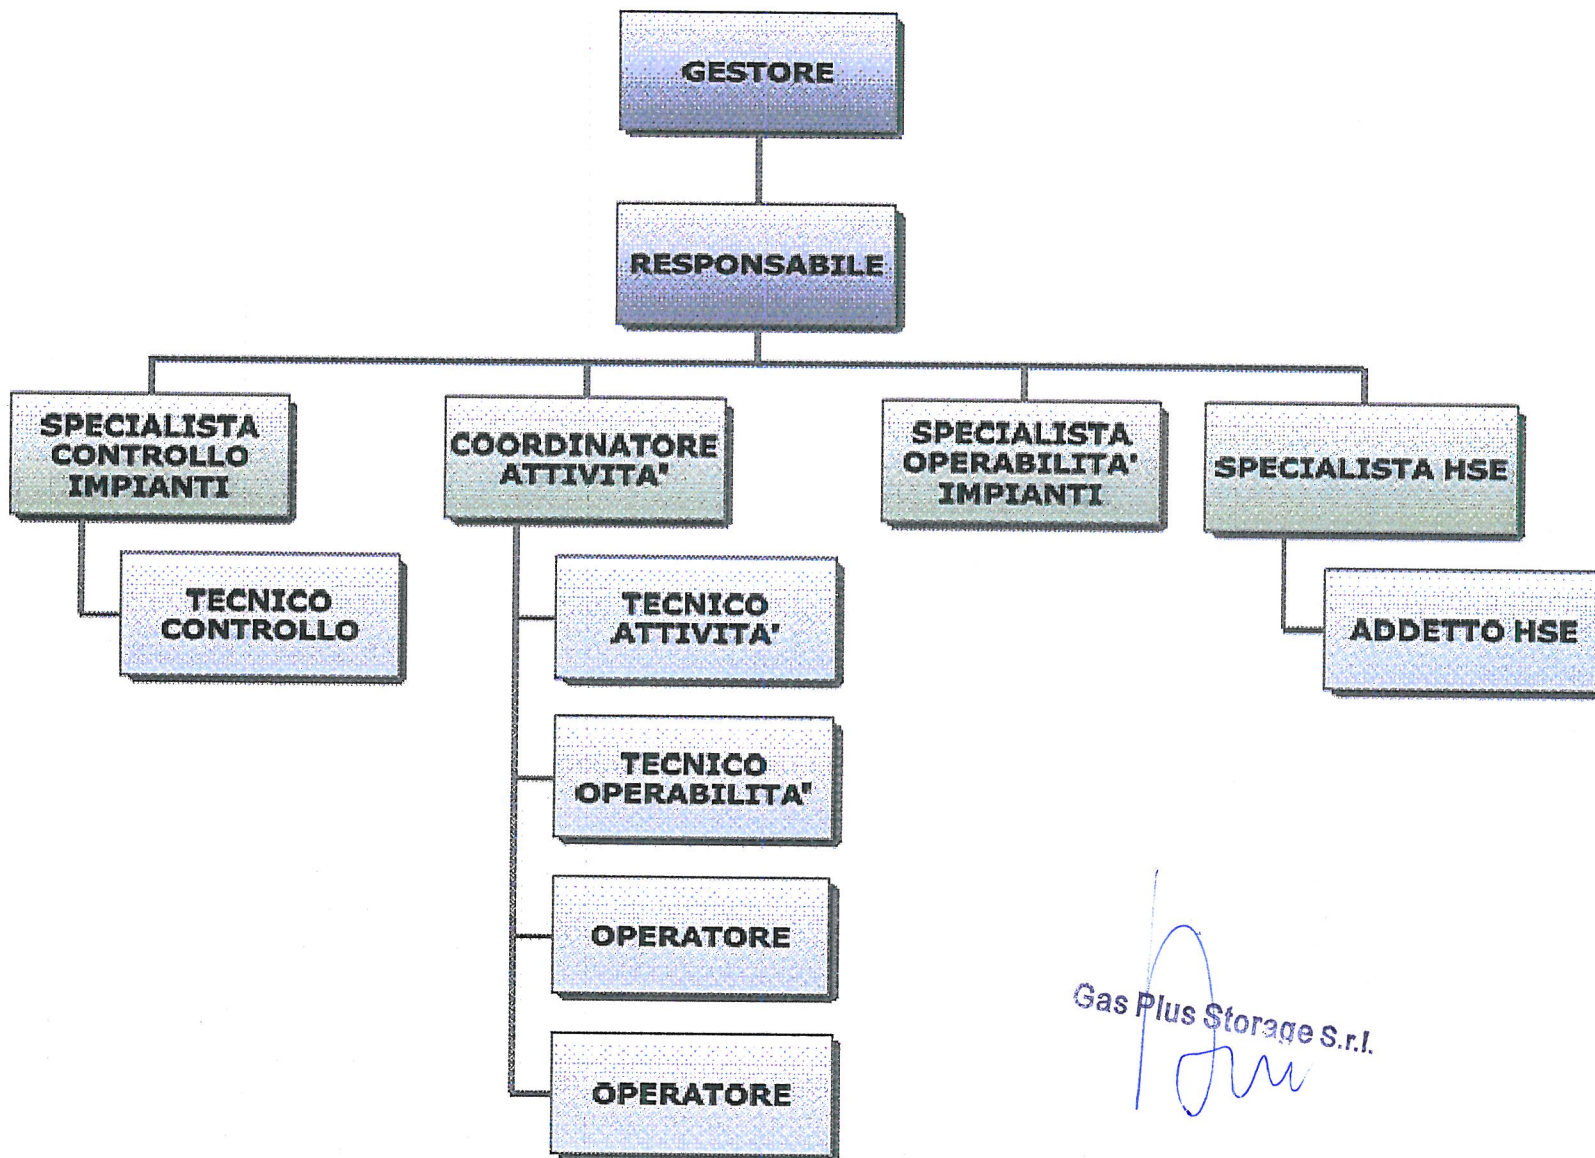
GESTORE

RESPONSABILE

SPECIALISTA CONTROLLO IMPIANTI

COORDINATORE ATTIVITA'

SPECIALISTA OPERABILITA' IMPIANTI

SPECIALISTA HSE

TECNICO CONTROLLO

TECNICO ATTIVITA'

TECNICO OPERABILITA'

OPERATORE

OPERATORE

ADDETTO HSE

Gas Plus Storage S.r.l.